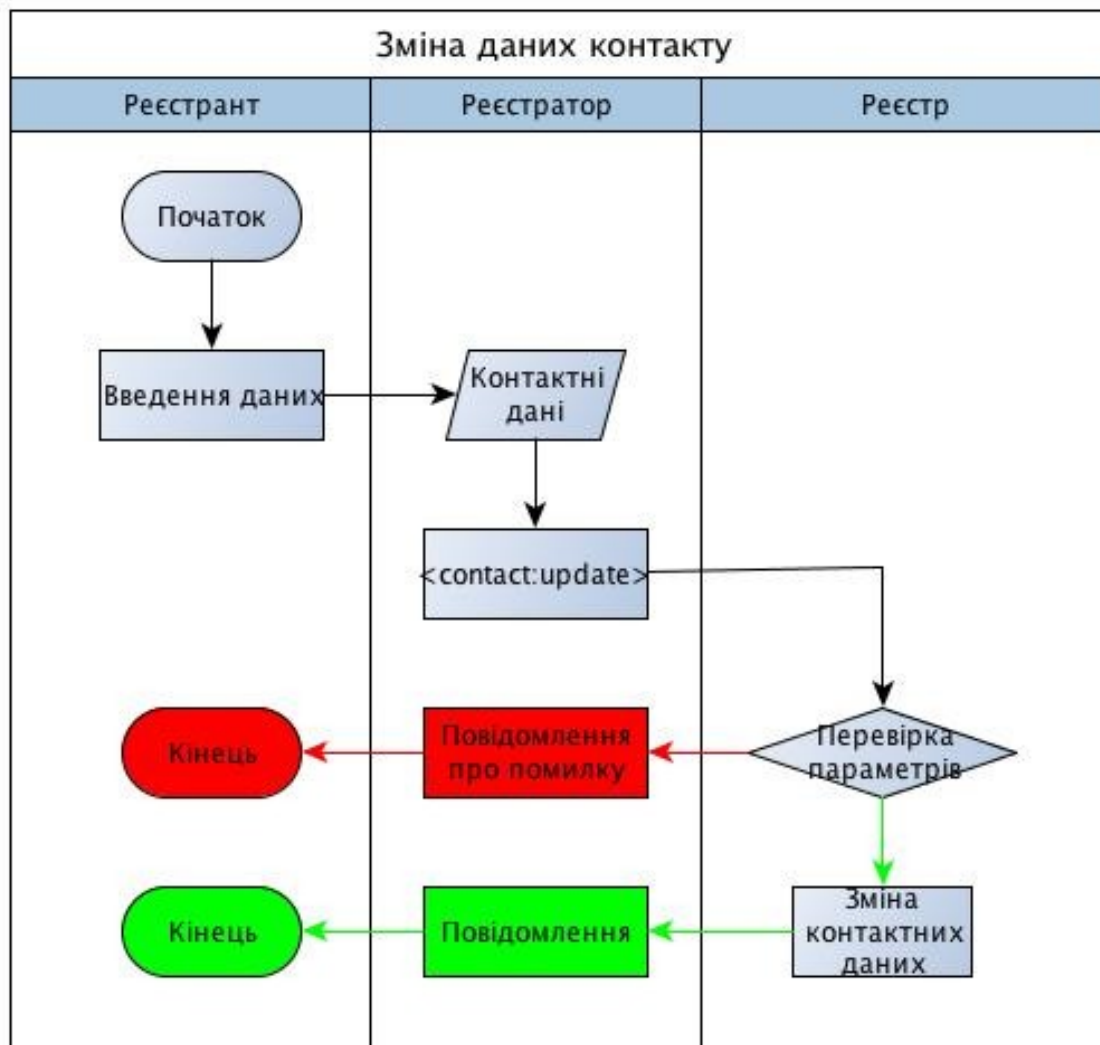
Зміна даних контакту

Реєстрант

Реєстратор

Реєстр

Початок

Введення даних

Контактні дані

<contact:update>

Перевірка параметрів

Повідомлення про помилку

Кінець

Зміна контактних даних

Повідомлення

Кінець